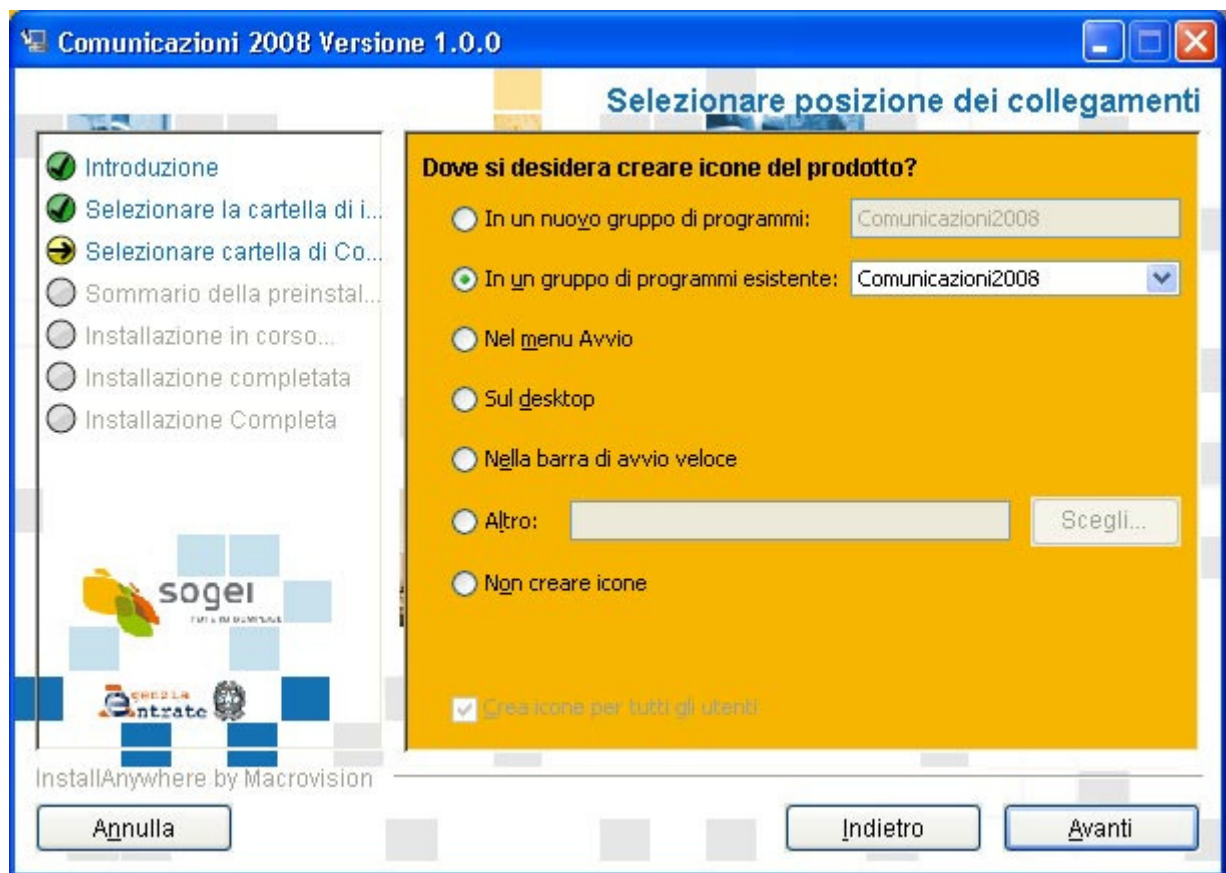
Comunicazioni 2008 Versione 1.0.0

Selezionare posizione dei collegamenti

Introduzione
Selezionare la cartella di i...
Selezionare cartella di Co...
Sommario della preinstal...
Installazione in corso...
Installazione completata
Installazione Completa

sogei

agenzia entrate

Dove si desidera creare icone del prodotto?

In un nuovo gruppo di programmi: Comunicazioni2008
In un gruppo di programmi esistente: Comunicazioni2008
Nel menu Avvio
Sul desktop
Nella barra di avvio veloce
Altro: Scegli...
Non creare icone

Crea icone per tutti gli utenti

InstallAnywhere by Macrovision

Annulla
Indietro
Avanti